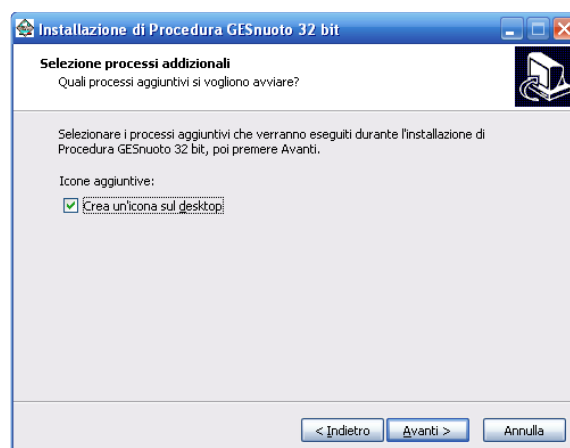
Installazione di Procedura GESnuoto 32 bit

Selezione processi addizionali
Quali processi aggiuntivi si vogliono avviare?

Selezionare i processi aggiuntivi che verranno eseguiti durante l'installazione di Procedura GESnuoto 32 bit, poi premere Avanti.

Icone aggiuntive:

Crea un'icona sul desktop

< Indietro
Avanti >
Annulla